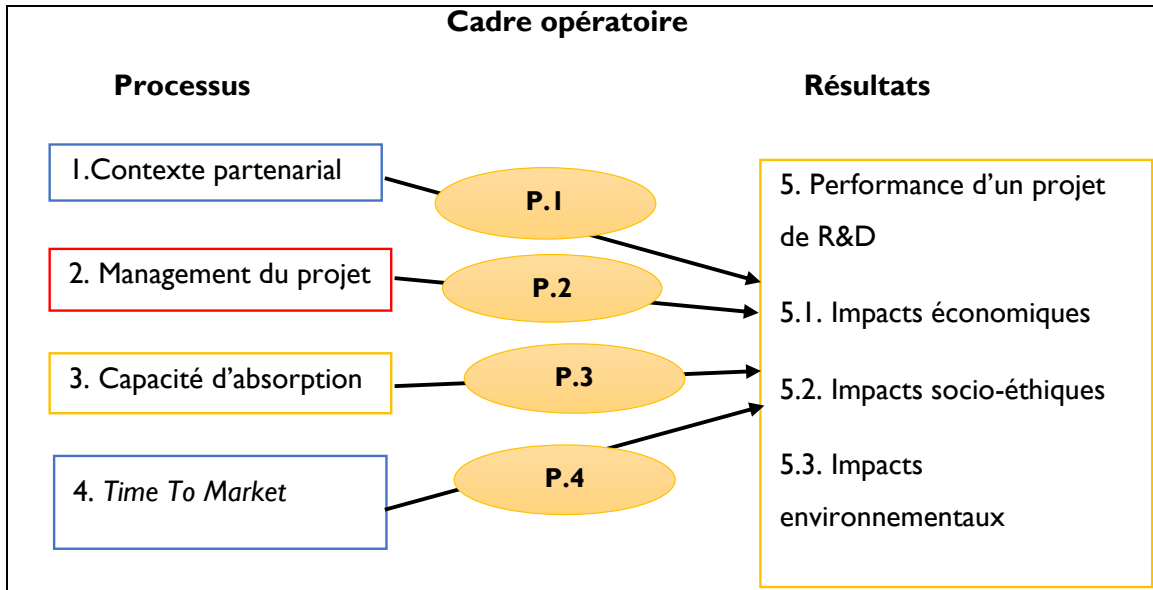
Cadre opératoire

Processus

Résultats

1.Contexte partenarial

P.1

2. Management du projet

P.2

3. Capacité d'absorption

P.3

4. Time To Market

P.4

5. Performance d'un projet de R&D

5.1. Impacts économiques

5.2. Impacts socio-éthiques

5.3. Impacts environnementaux